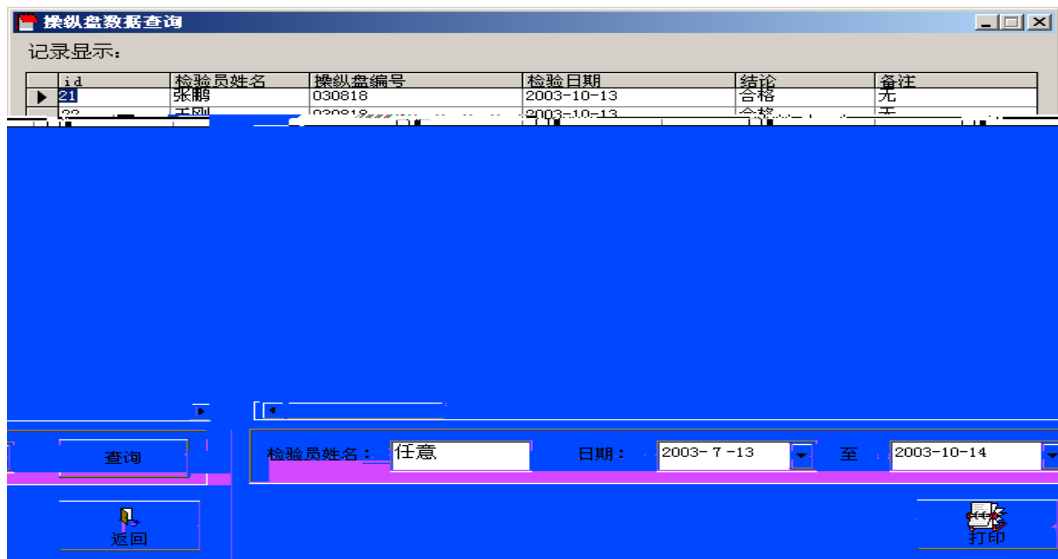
操纵盘数据查询

记录显示：

| id | 检验员姓名 | 操纵盘编号 | 检验日期 | 结论 | 备注 |
|---|---|---|---|---|---|
| 21 | 张鹏 | 030818 | 2003-10-13 | 合格 | 无 |
| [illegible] | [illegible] | 030818 | 2003-10-13 | 合格 | 无 |

查询

检验员姓名： 任意

日期： 2003- 7 -13

至 2003-10-14

返回

打印